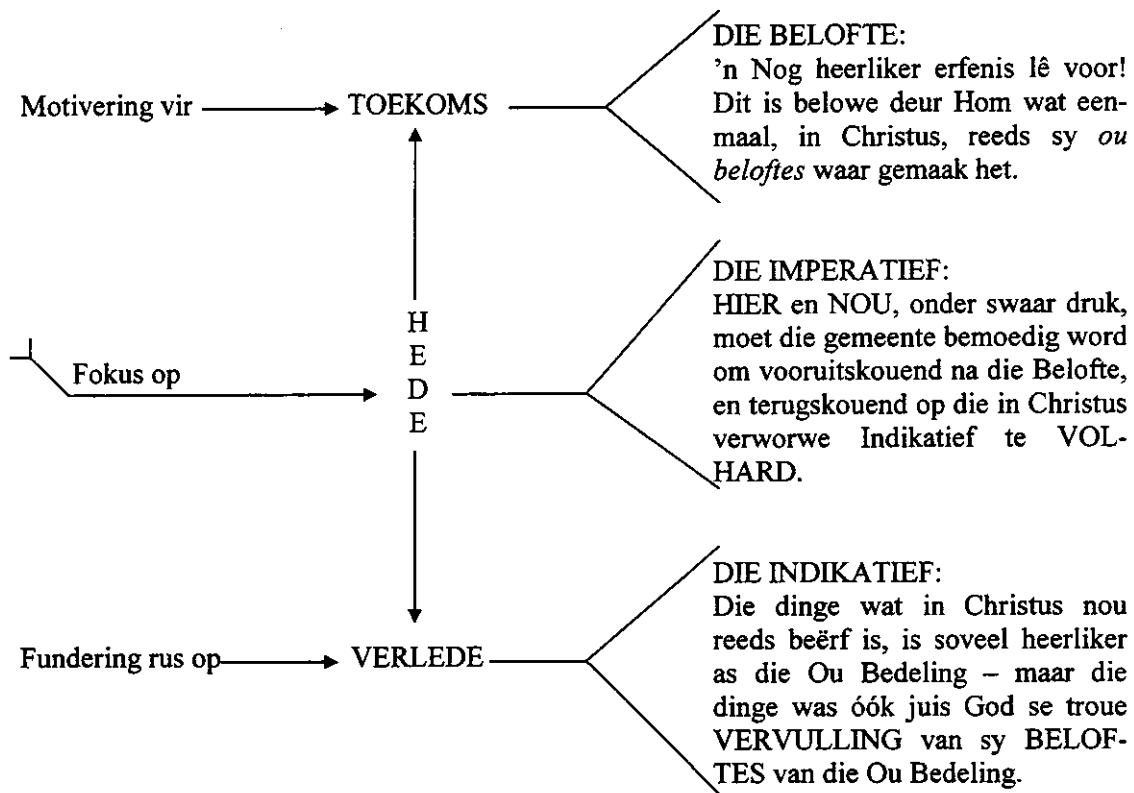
Motivering vir → TOEKOMS

DIE BELOFTE:
'n Nog heerliker erfenis lê voor! Dit is belowe deur Hom wat eenmaal, in Christus, reeds sy *ou beloftes* waar gemaak het.

H
E
D
E

Fokus op

DIE IMPERATIEF:
HIER en NOU, onder swaar druk, moet die gemeente bemoedig word om vooruitskouend na die Belofte, en terugskouend op die in Christus verworwe Indikatief te VOLHARD.

Fundering rus op → VERLEDE

DIE INDIKATIEF:
Die dinge wat in Christus nou reeds beërf is, is soveel heerliker as die Ou Bedeling – maar die dinge was óók juis God se troue VERVULLING van sy BELOFTES van die Ou Bedeling.